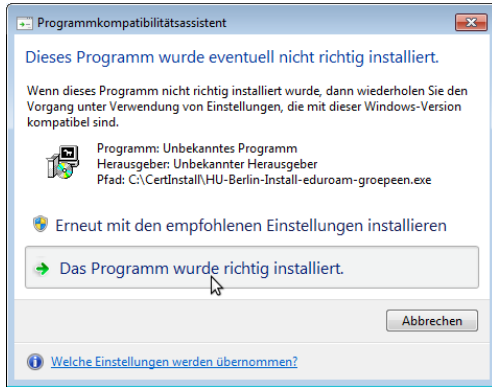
Programmkompatibilitätsassistent

Dieses Programm wurde eventuell nicht richtig installiert.

Wenn dieses Programm nicht richtig installiert wurde, dann wiederholen Sie den Vorgang unter Verwendung von Einstellungen, die mit dieser Windows-Version kompatibel sind.

Programm: Unbekanntes Programm
Herausgeber: Unbekannter Herausgeber
Pfad: C:\CertInstall\HU-Berlin-Install-eduroam-groepeen.exe

Erneut mit den empfohlenen Einstellungen installieren

Das Programm wurde richtig installiert.

Abbrechen

Welche Einstellungen werden übernommen?